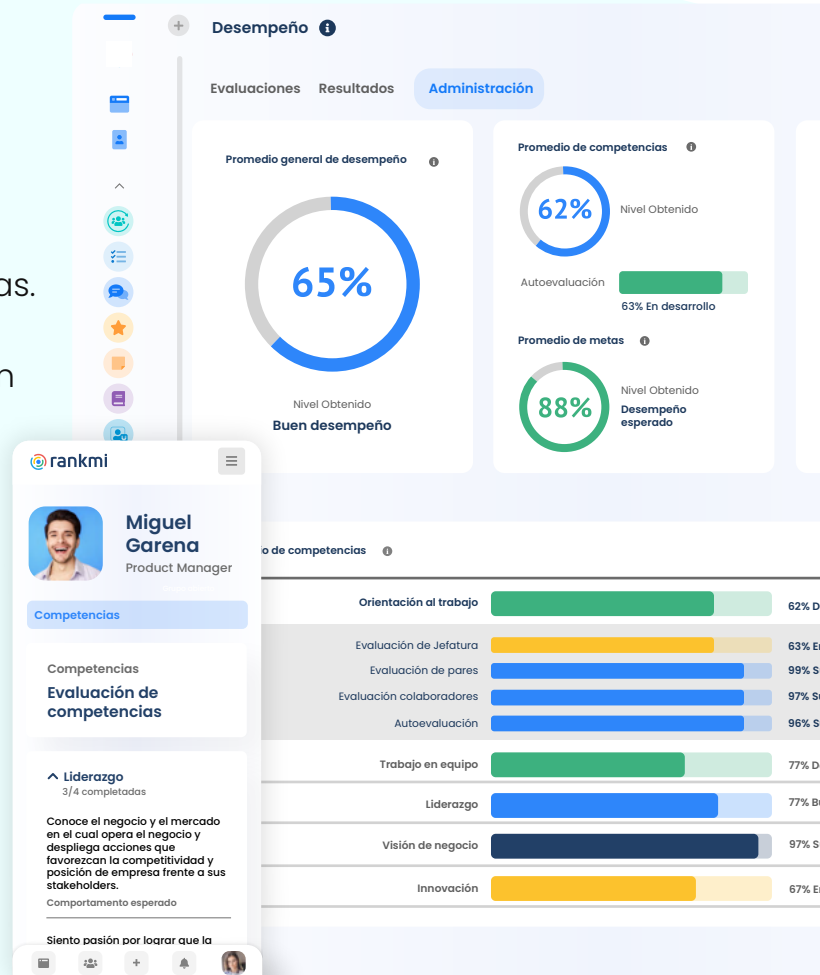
as.

n

Desempeño

Evaluaciones Resultados Administración

Promedio general de desempeño

65%

Nivel Obtenido
Buen desempeño

Promedio de competencias

62%
Nivel Obtenido

Autoevaluación
63% En desarrollo

Promedio de metas

88%
Nivel Obtenido
Desempeño esperado

rankmi

Miguel Garena
Product Manager

Competencias

Competencias
Evaluación de competencias

Liderazgo
3/4 completadas

Conoce el negocio y el mercado en el cual opera el negocio y despliega acciones que favorezcan la competitividad y posición de empresa frente a sus stakeholders.
Comportamiento esperado

Siento pasión por lograr que la

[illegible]o de competencias

| | | |
|---|---|---|
| Orientación al trabajo | | 62% D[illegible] |
| Evaluación de Jefatura | | 63% E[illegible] |
| Evaluación de pares | | 99% S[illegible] |
| Evaluación colaboradores | | 97% S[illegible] |
| Autoevaluación | | 96% S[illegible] |
| Trabajo en equipo | | 77% D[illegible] |
| Liderazgo | | 77% B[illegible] |
| Visión de negocio | | 97% S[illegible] |
| Innovación | | 67% E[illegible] |